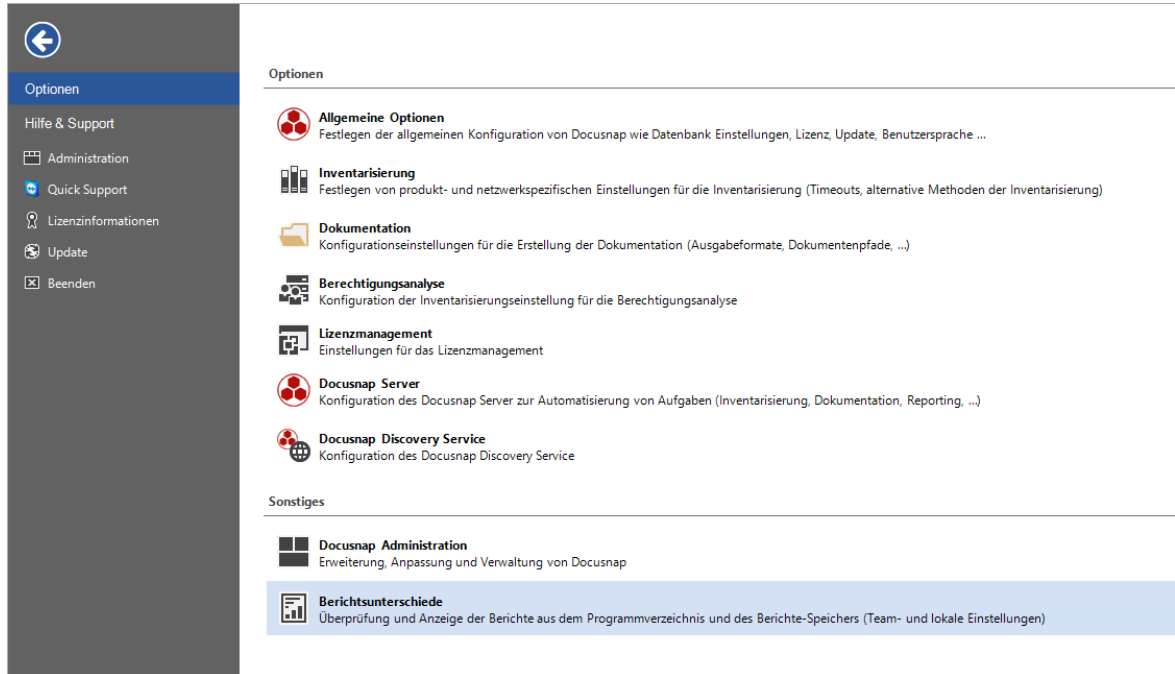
Optionen

Hilfe & Support

Administration

Quick Support

Lizenzinformationen

Update

Beenden

Optionen

Allgemeine Optionen
Festlegen der allgemeinen Konfiguration von Docusnap wie Datenbank Einstellungen, Lizenz, Update, Benutzersprache ...

Inventarisierung
Festlegen von produkt- und netzwerkspezifischen Einstellungen für die Inventarisierung (Timeouts, alternative Methoden der Inventarisierung)

Dokumentation
Konfigurationseinstellungen für die Erstellung der Dokumentation (Ausgabeformate, Dokumentenpfade, ...)

Berechtigungsanalyse
Konfiguration der Inventarisierungseinstellung für die Berechtigungsanalyse

Lizenzmanagement
Einstellungen für das Lizenzmanagement

Docusnap Server
Konfiguration des Docusnap Server zur Automatisierung von Aufgaben (Inventarisierung, Dokumentation, Reporting, ...)

Docusnap Discovery Service
Konfiguration des Docusnap Discovery Service

Sonstiges

Docusnap Administration
Erweiterung, Anpassung und Verwaltung von Docusnap

Berichtsunterschiede
Überprüfung und Anzeige der Berichte aus dem Programmverzeichnis und des Berichte-Speichers (Team- und lokale Einstellungen)